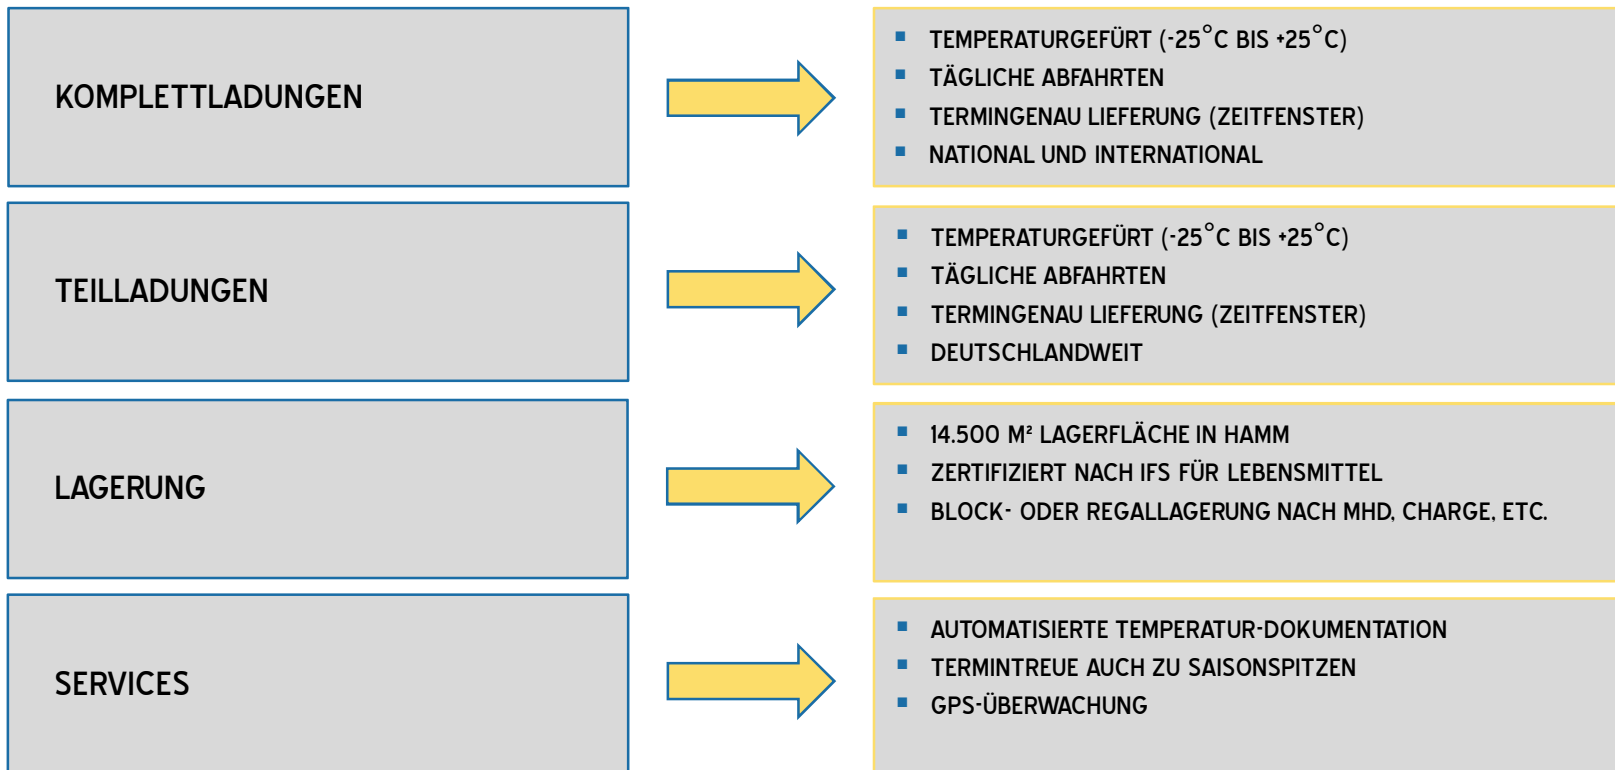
KOMPLETTLADUNGEN

- TEMPERATURGEFÜRT (-25°C BIS +25°C)
- TÄGLICHE ABFAHRTEN
- TERMINGENAU LIEFERUNG (ZEITFENSTER)
- NATIONAL UND INTERNATIONAL

TEILLADUNGEN

- TEMPERATURGEFÜRT (-25°C BIS +25°C)
- TÄGLICHE ABFAHRTEN
- TERMINGENAU LIEFERUNG (ZEITFENSTER)
- DEUTSCHLANDWEIT

LAGERUNG

- 14.500 M² LAGERFLÄCHE IN HAMM
- ZERTIFIZIERT NACH IFS FÜR LEBENSMITTEL
- BLOCK- ODER REGALLAGERUNG NACH MHD, CHARGE, ETC.

SERVICES

- AUTOMATISIERTE TEMPERATUR-DOKUMENTATION
- TERMINTREUE AUCH ZU SAISONSPITZEN
- GPS-ÜBERWACHUNG